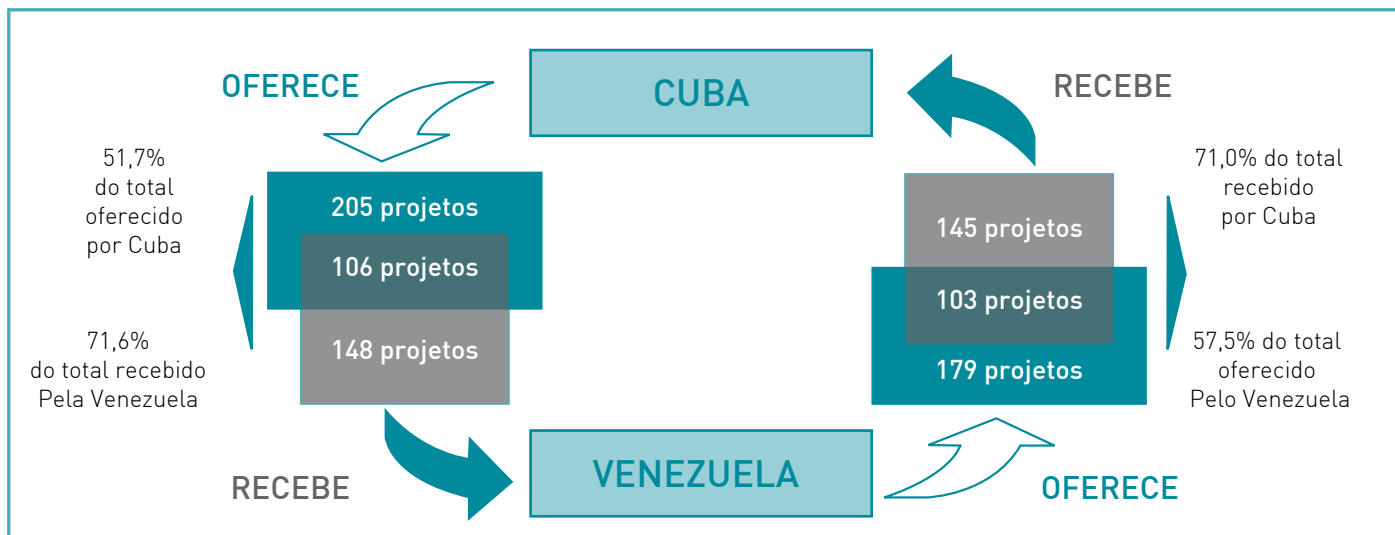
OFERECE

CUBA

RECEBE

51,7% do total oferecido por Cuba

205 projetos

106 projetos

148 projetos

71,6% do total recebido Pela Venezuela

145 projetos

103 projetos

179 projetos

71,0% do total recebido por Cuba

57,5% do total oferecido Pelo Venezuela

RECEBE

VENEZUELA

OFERECE